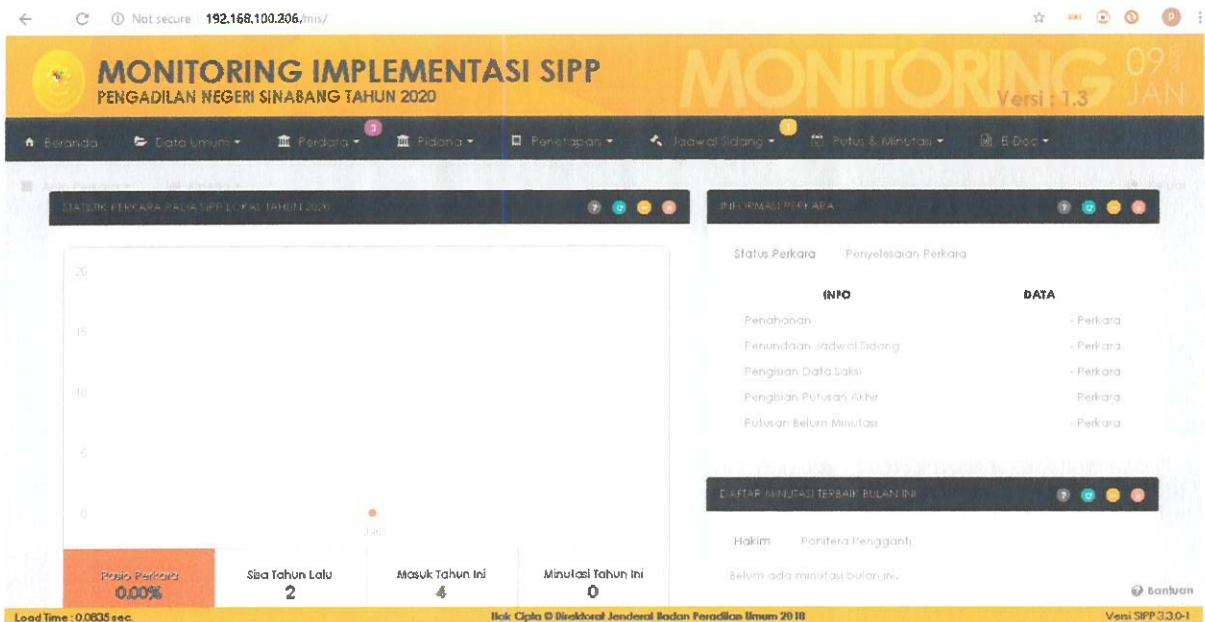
Not secure 192.168.100.206/mis/

MONITORING IMPLEMENTASI SIPP
PENGADILAN NEGERI SINABANG TAHUN 2020

MONITORING
Versi : 1.3
09 JAN

Beranda Data Umum Perdata 3 Pidana Penetapan Jadwal Sidang 1 Putus & Minutasi E-Doc

STATISTIK PERKARA PADA SIPP LOKAL TAHUN 2020

20
15
10
5
0
Jan

Rasio Perkara 0,00%
Sisa Tahun Lalu 2
Masuk Tahun Ini 4
Minutasi Tahun Ini 0

INFORMASI PERKARA

Status Perkara Penyelesaian Perkara

| INFO | DATA |
|---|---|
| Penahanan | - Perkara |
| Penundaan Jadwal Sidang | - Perkara |
| Pengisian Data Saksi | - Perkara |
| Pengisian Putusan Akhir | Perkara |
| Putusan Belum Minutasi | - Perkara |

DAFTAR MINUTASI TERBAIK BULAN INI

Hakim Panitera Pengganti

Belum ada minutasi bulan ini.

Bantuan

Load Time : 0.0835 sec.
Hak Cipta © Direktorat Jenderal Badan Peradilan Umum 2018
Versi SIPP 3.3.0-1